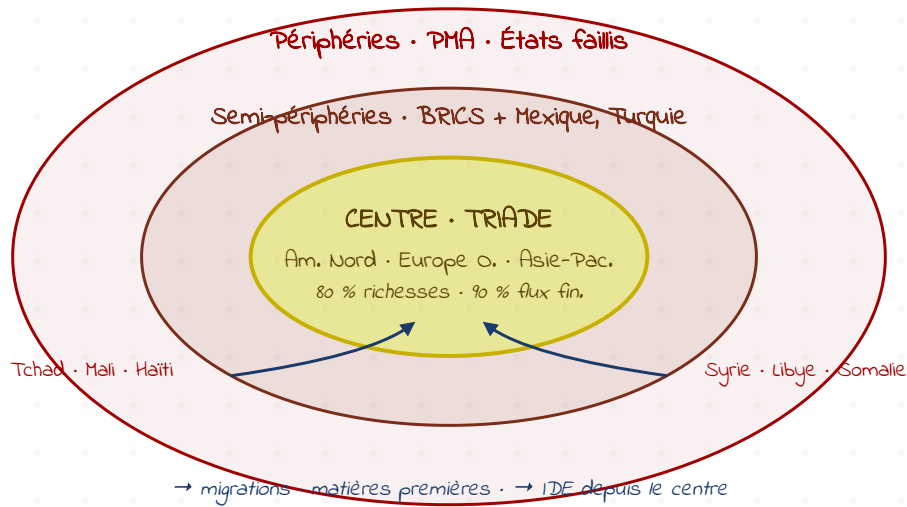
Périphéries · PMA · États faillis

Semi-périphéries · BRICS + Mexique, Turquie

CENTRE · TRIADE

Am. Nord · Europe O. · Asie-Pac.

80 % richesses · 90 % flux fin.

Tchad · Mali · Haïti

Syrie · Libye · Somalie

→ migrations · matières premières · → IDE depuis le centre